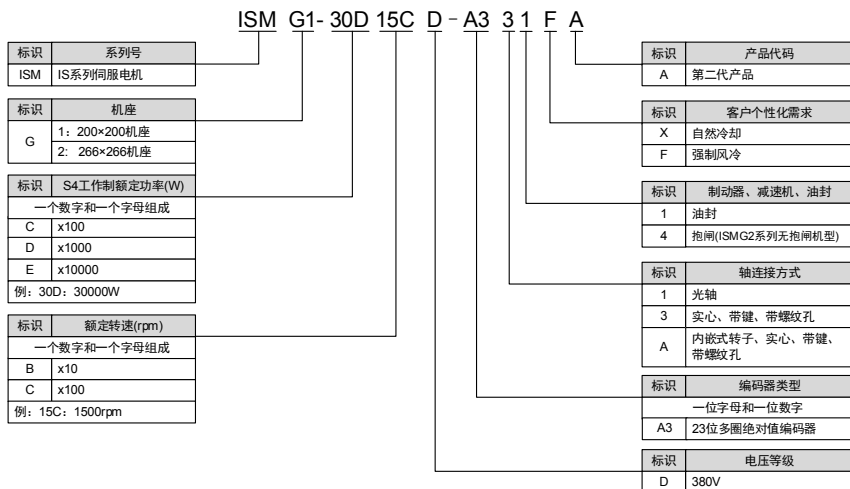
ISM G1- 30D 15C D - A3 3 1 F A

| 标识 | 系列号 |
|---|---|
| ISM | IS系列伺服电机 |

| 标识 | 机座 |
|---|---|
| G | 1：200×200机座 |
| | 2: 266×266机座 |

| 标识 | S4工作制额定功率(W) |
|---|---|
| 一个数字和一个字母组成 | |
| C | x100 |
| D | x1000 |
| E | x10000 |
| 例：30D：30000W | |

| 标识 | 额定转速(rpm) |
|---|---|
| 一个数字和一个字母组成 | |
| B | x10 |
| C | x100 |
| 例：15C：1500rpm | |

| 标识 | 产品代码 |
|---|---|
| A | 第二代产品 |

| 标识 | 客户个性化需求 |
|---|---|
| X | 自然冷却 |
| F | 强制风冷 |

| 标识 | 制动器、减速机、油封 |
|---|---|
| 1 | 油封 |
| 4 | 抱闸(ISMG2系列无抱闸机型) |

| 标识 | 轴连接方式 |
|---|---|
| 1 | 光轴 |
| 3 | 实心、带键、带螺纹孔 |
| A | 内嵌式转子、实心、带键、带螺纹孔 |

| 标识 | 编码器类型 |
|---|---|
| 一位字母和一位数字 | |
| A3 | 23位多圈绝对值编码器 |

| 标识 | 电压等级 |
|---|---|
| D | 380V |